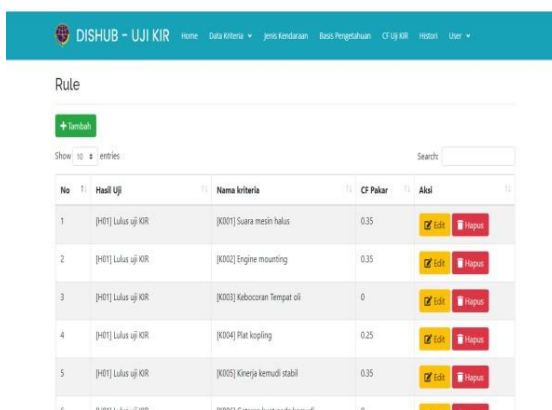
DISHUB - UJI KIR Home Data Kriteria ▾ Jenis Kendaraan Basis Pengetahuan CF Uji KIR Histori User ▾

Rule

+ Tambah

Show 10 entries

Search:

| No | Hasil Uji | Nama kriteria | CF Pakar | Aksi |
|---|---|---|---|---|
| 1 | [H01] Lulus uji KIR | [K001] Suara mesin halus | 0.35 | Edit Hapus |
| 2 | [H01] Lulus uji KIR | [K002] Engine mounting | 0.35 | Edit Hapus |
| 3 | [H01] Lulus uji KIR | [K003] Kebocoran Tempat oli | 0 | Edit Hapus |
| 4 | [H01] Lulus uji KIR | [K004] Plat kopling | 0.25 | Edit Hapus |
| 5 | [H01] Lulus uji KIR | [K005] Kinerja kemudi stabil | 0.35 | Edit Hapus |
| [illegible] | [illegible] | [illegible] | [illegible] | |